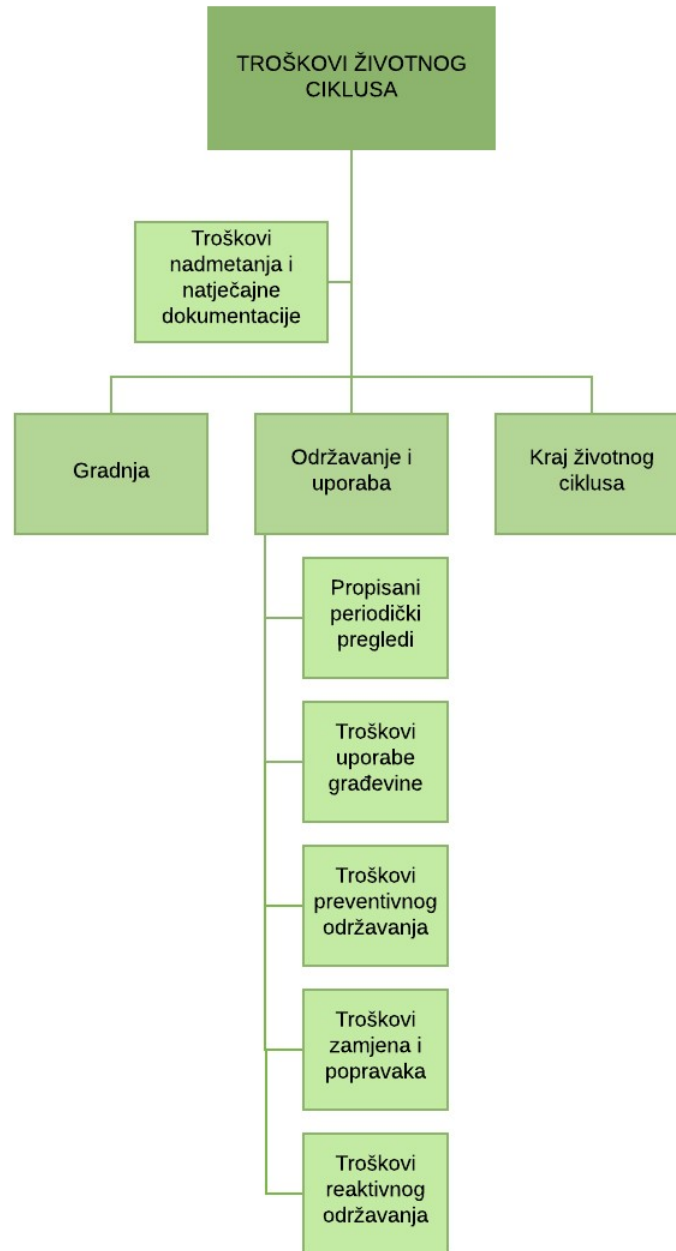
TROŠKOVI ŽIVOTNOG CIKLUSA

Troškovi nadmetanja i natječajne dokumentacije

Gradnja

Održavanje i uporaba

Kraj životnog ciklusa

Propisani periodički pregledi

Troškovi uporabe građevine

Troškovi preventivnog održavanja

Troškovi zamjena i popravaka

Troškovi reaktivnog održavanja